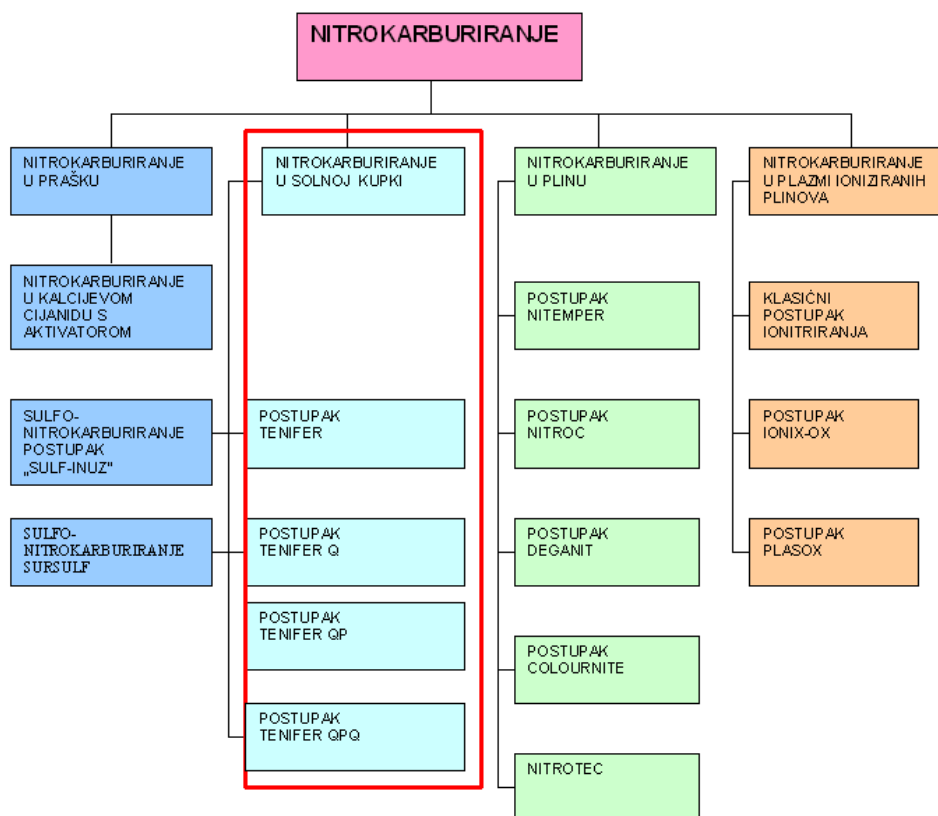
NITROKARBURIRANJE

NITROKARBURIRANJE U PRAŠKU

NITROKARBURIRANJE U KALCIJEVOM CIJANIDU S AKTIVATOROM

SULFO-NITROKARBURIRANJE POSTUPAK „SULF-INUZ"

SULFO-NITROKARBURIRANJE SURSULF

NITROKARBURIRANJE U SOLNOJ KUPKI

POSTUPAK TENIFER

POSTUPAK TENIFER Q

POSTUPAK TENIFER QP

POSTUPAK TENIFER QPQ

NITROKARBURIRANJE U PLINU

POSTUPAK NITEMPER

POSTUPAK NITROC

POSTUPAK DEGANIT

POSTUPAK COLOURNITE

NITROTEC

NITROKARBURIRANJE U PLAZMI IONIZIRANIH PLINOVA

KLASIČNI POSTUPAK IONITRIRANJA

POSTUPAK IONIX-OX

POSTUPAK PLASOX